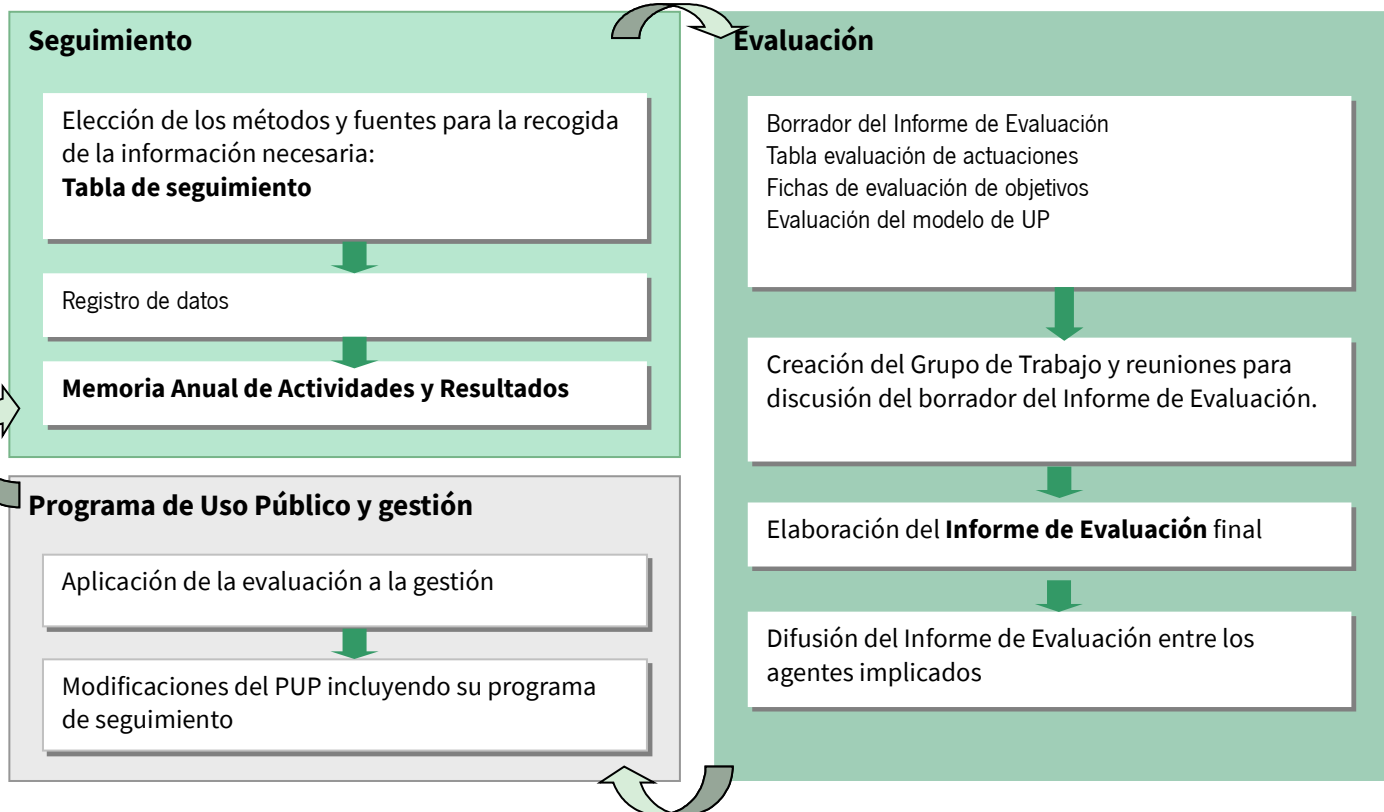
Seguimiento

Elección de los métodos y fuentes para la recogida de la información necesaria:
**Tabla de seguimiento**

Registro de datos

**Memoria Anual de Actividades y Resultados**

Programa de Uso Público y gestión

Aplicación de la evaluación a la gestión

Modificaciones del PUP incluyendo su programa de seguimiento

Evaluación

Borrador del Informe de Evaluación
Tabla evaluación de actuaciones
Fichas de evaluación de objetivos
Evaluación del modelo de UP

Creación del Grupo de Trabajo y reuniones para discusión del borrador del Informe de Evaluación.

Elaboración del **Informe de Evaluación** final

Difusión del Informe de Evaluación entre los agentes implicados